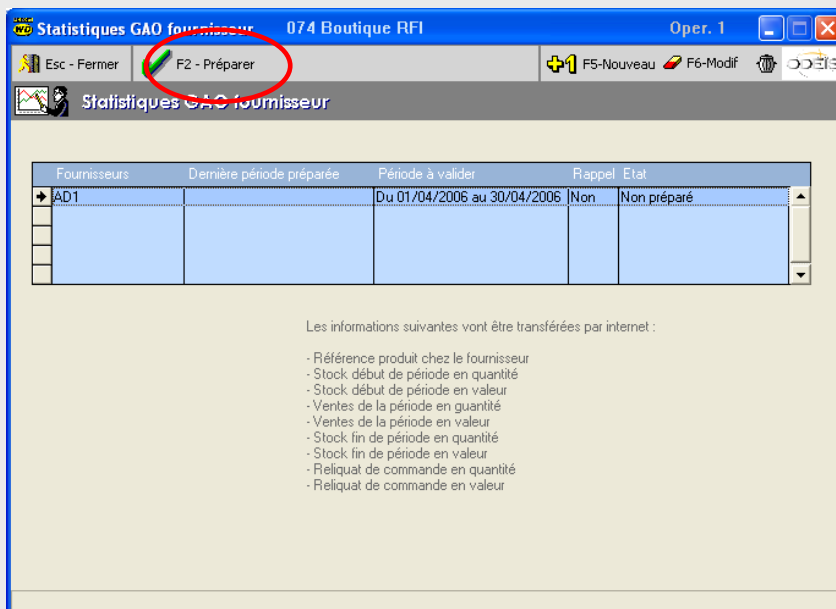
Statistiques GAO fournisseur 074 Boutique RFI Oper. 1

Esc - Fermer F2 - Préparer F5-Nouveau F6-Modif

Statistiques GAO fournisseur

| Fournisseurs | Dernière période préparée | Période à valider | Rappel | Etat |
|---|---|---|---|---|
| AD1 | | Du 01/04/2006 au 30/04/2006 | Non | Non préparé |
| | | | | |
| | | | | |
| | | | | |
| | | | | |

Les informations suivantes vont être transférées par internet :

- Référence produit chez le fournisseur
- Stock début de période en quantité
- Stock début de période en valeur
- Ventes de la période en quantité
- Ventes de la période en valeur
- Stock fin de période en quantité
- Stock fin de période en valeur
- Reliquat de commande en quantité
- Reliquat de commande en valeur